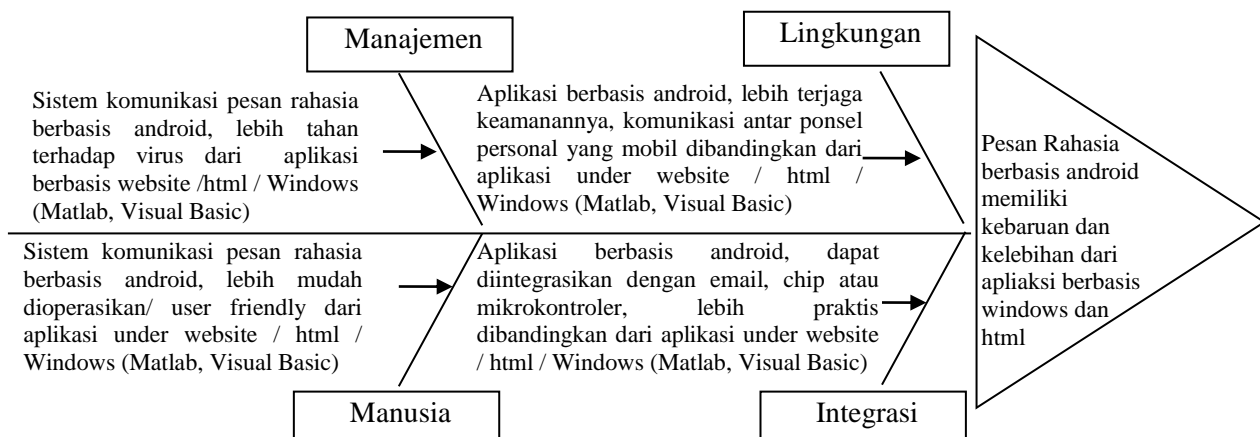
Manajemen

Lingkungan

Sistem komunikasi pesan rahasia berbasis android, lebih tahan terhadap virus dari aplikasi berbasis website /html / Windows (Matlab, Visual Basic)

Aplikasi berbasis android, lebih terjaga keamanannya, komunikasi antar ponsel personal yang mobil dibandingkan dari aplikasi under website / html / Windows (Matlab, Visual Basic)

Pesan Rahasia berbasis android memiliki kebaruan dan kelebihan dari apliaksi berbasis windows dan html

Sistem komunikasi pesan rahasia berbasis android, lebih mudah dioperasikan/ user friendly dari aplikasi under website / html / Windows (Matlab, Visual Basic)

Aplikasi berbasis android, dapat diintegrasikan dengan email, chip atau mikrokontroler, lebih praktis dibandingkan dari aplikasi under website / html / Windows (Matlab, Visual Basic)

Manusia

Integrasi